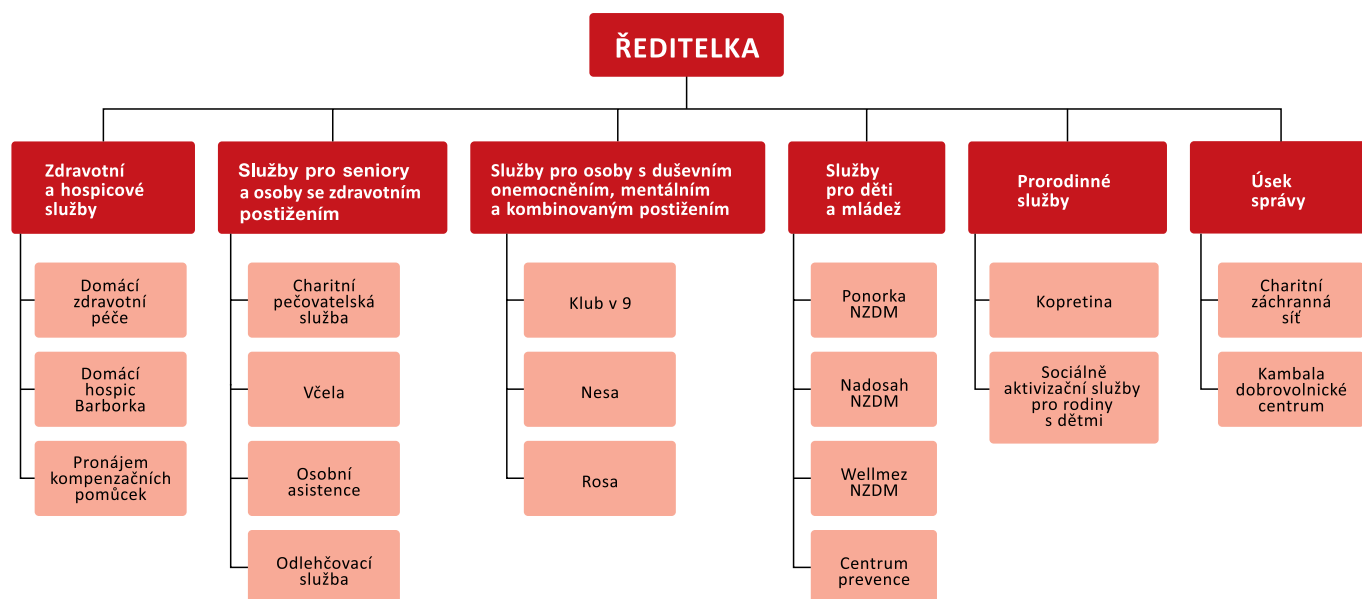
ŘEDITELKA

Zdravotní a hospicové služby

Domácí zdravotní péče

Domácí hospic Barborka

Pronájem kompenzačních pomůcek

Služby pro seniory a osoby se zdravotním postižením

Charitní pečovatelská služba

Včela

Osobní asistence

Odlehčovací služba

Služby pro osoby s duševním onemocněním, mentálním a kombinovaným postižením

Klub v 9

Nesa

Rosa

Služby pro děti a mládež

Ponorka NZDM

Nadosah NZDM

Wellmez NZDM

Centrum prevence

Prorodinné služby

Kopretina

Sociálně aktivizační služby pro rodiny s dětmi

Úsek správy

Charitní záchranná síť

Kambala dobrovolnické centrum